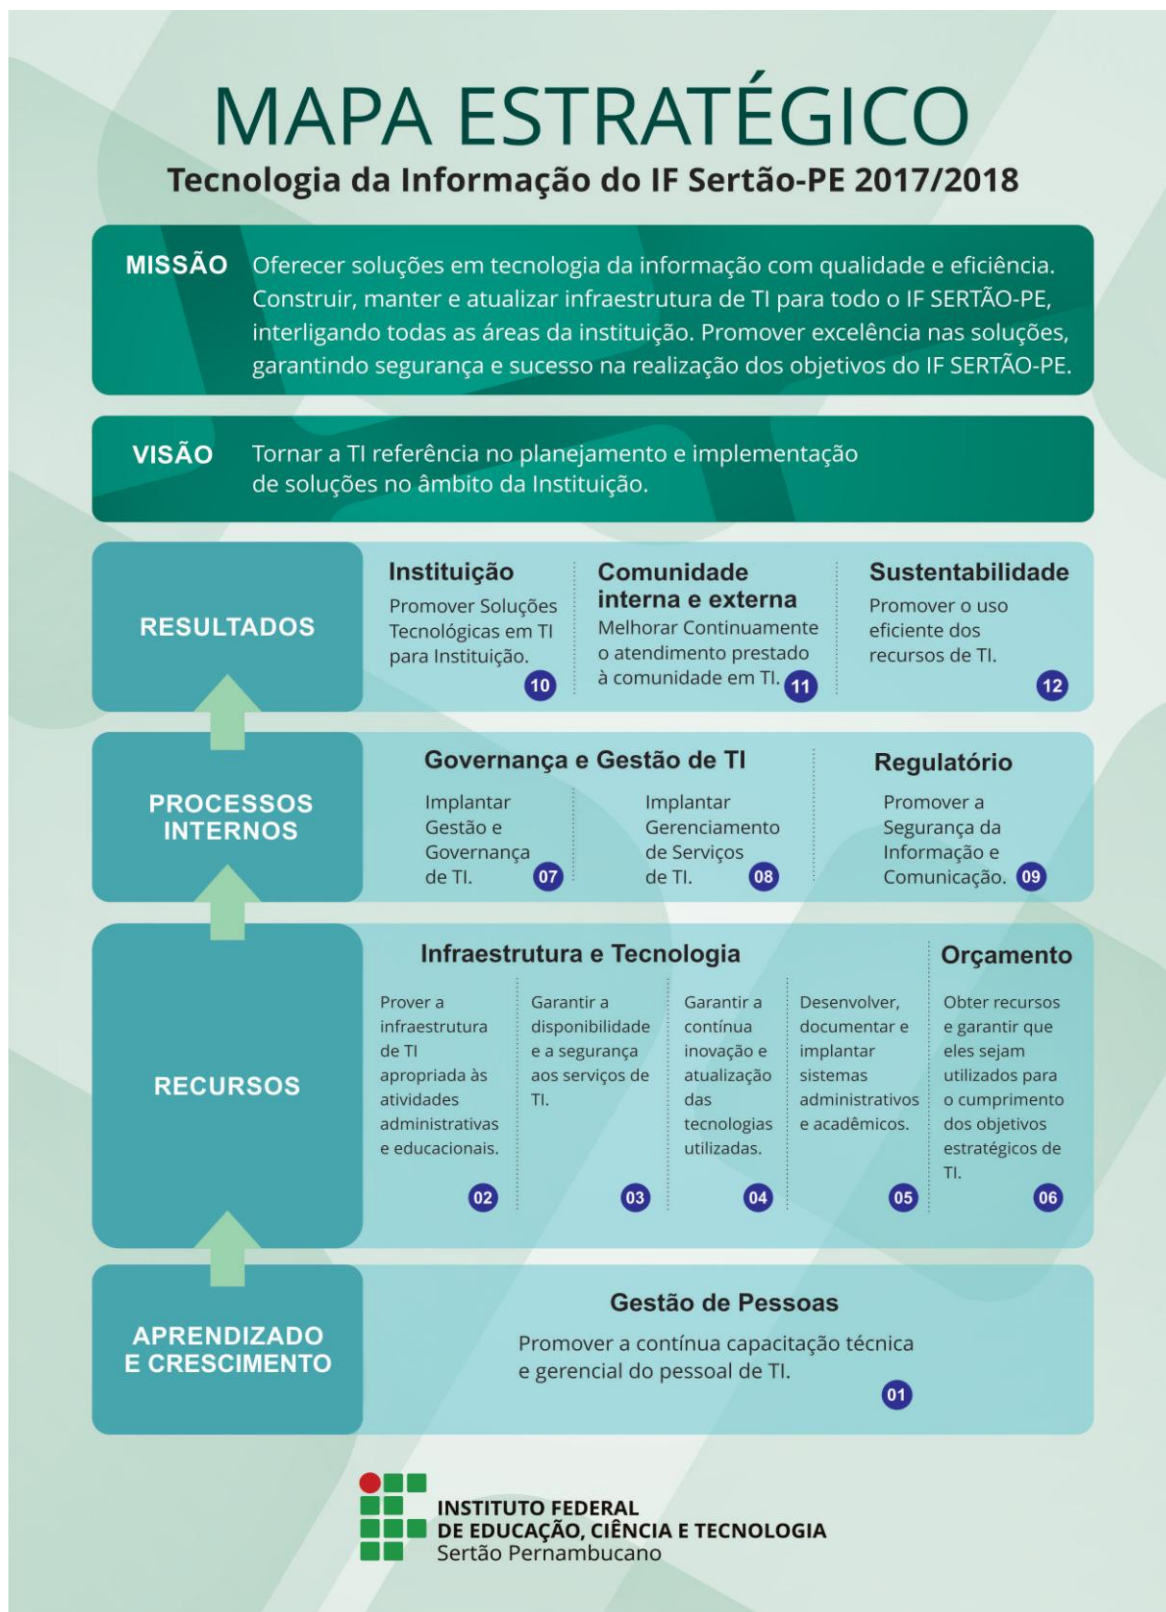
MAPA ESTRATÉGICO

Tecnologia da Informação do IF Sertão-PE 2017/2018

MISSÃO Oferecer soluções em tecnologia da informação com qualidade e eficiência. Construir, manter e atualizar infraestrutura de TI para todo o IF SERTÃO-PE, interligando todas as áreas da instituição. Promover excelência nas soluções, garantindo segurança e sucesso na realização dos objetivos do IF SERTÃO-PE.

VISÃO Tornar a TI referência no planejamento e implementação de soluções no âmbito da Instituição.

RESULTADOS

Instituição
Promover Soluções Tecnológicas em TI para Instituição. 10

Comunidade interna e externa
Melhorar Continuamente o atendimento prestado à comunidade em TI. 11

Sustentabilidade
Promover o uso eficiente dos recursos de TI. 12

PROCESSOS INTERNOS

Governança e Gestão de TI
Implantar Gestão e Governança de TI. 07
Implantar Gerenciamento de Serviços de TI. 08

Regulatório
Promover a Segurança da Informação e Comunicação. 09

RECURSOS

Infraestrutura e Tecnologia
Prover a infraestrutura de TI apropriada às atividades administrativas e educacionais. 02
Garantir a disponibilidade e a segurança aos serviços de TI. 03
Garantir a contínua inovação e atualização das tecnologias utilizadas. 04
Desenvolver, documentar e implantar sistemas administrativos e acadêmicos. 05

Orçamento
Obter recursos e garantir que eles sejam utilizados para o cumprimento dos objetivos estratégicos de TI. 06

APRENDIZADO E CRESCIMENTO

Gestão de Pessoas
Promover a contínua capacitação técnica e gerencial do pessoal de TI. 01

INSTITUTO FEDERAL
DE EDUCAÇÃO, CIÊNCIA E TECNOLOGIA
Sertão Pernambucano